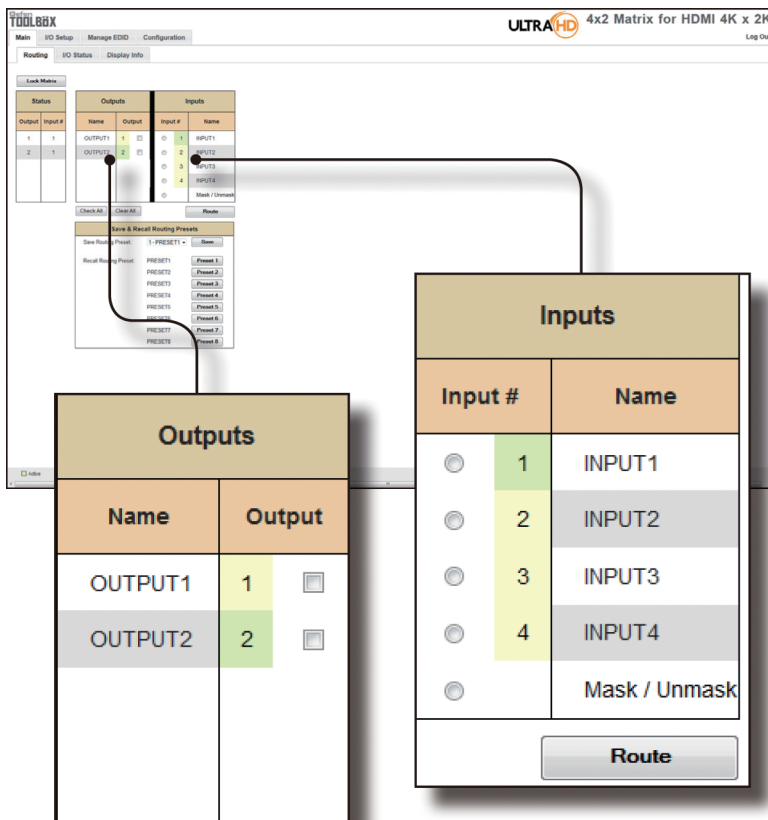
Gefen TOOLBOX

ULTRA HD 4x2 Matrix for HDMI 4K x 2K

Log Ou

Main | I/O Setup | Manage EDID | Configuration

Routing | I/O Status | Display Info

Lock Matrix

| Status | |
|---|---|
| Output | Input # |
| 1 | 1 |
| 2 | 1 |

| Outputs | | |
|---|---|---|
| Name | Output | |
| OUTPUT1 | 1 | ☐ |
| OUTPUT2 | 2 | ☐ |

| Inputs | | |
|---|---|---|
| Input # | | Name |
| ○ | 1 | INPUT1 |
| ○ | 2 | INPUT2 |
| ○ | 3 | INPUT3 |
| ○ | 4 | INPUT4 |
| ○ | | Mask / Unmask |

Check All | Clear All | Route

Save & Recall Routing Presets

Save Routing Preset: 1 - PRESET1 Save

Recall Routing Preset: PRESET1 Preset 1
PRESET2 Preset 2
PRESET3 Preset 3
PRESET4 Preset 4
PRESET5 Preset 5
PRESET6 Preset 6
PRESET7 Preset 7
PRESET8 Preset 8

Active

| Outputs | | |
|---|---|---|
| Name | Output | |
| OUTPUT1 | 1 | ☐ |
| OUTPUT2 | 2 | ☐ |

| Inputs | | |
|---|---|---|
| Input # | | Name |
| ○ | 1 | INPUT1 |
| ○ | 2 | INPUT2 |
| ○ | 3 | INPUT3 |
| ○ | 4 | INPUT4 |
| ○ | | Mask / Unmask |

Route